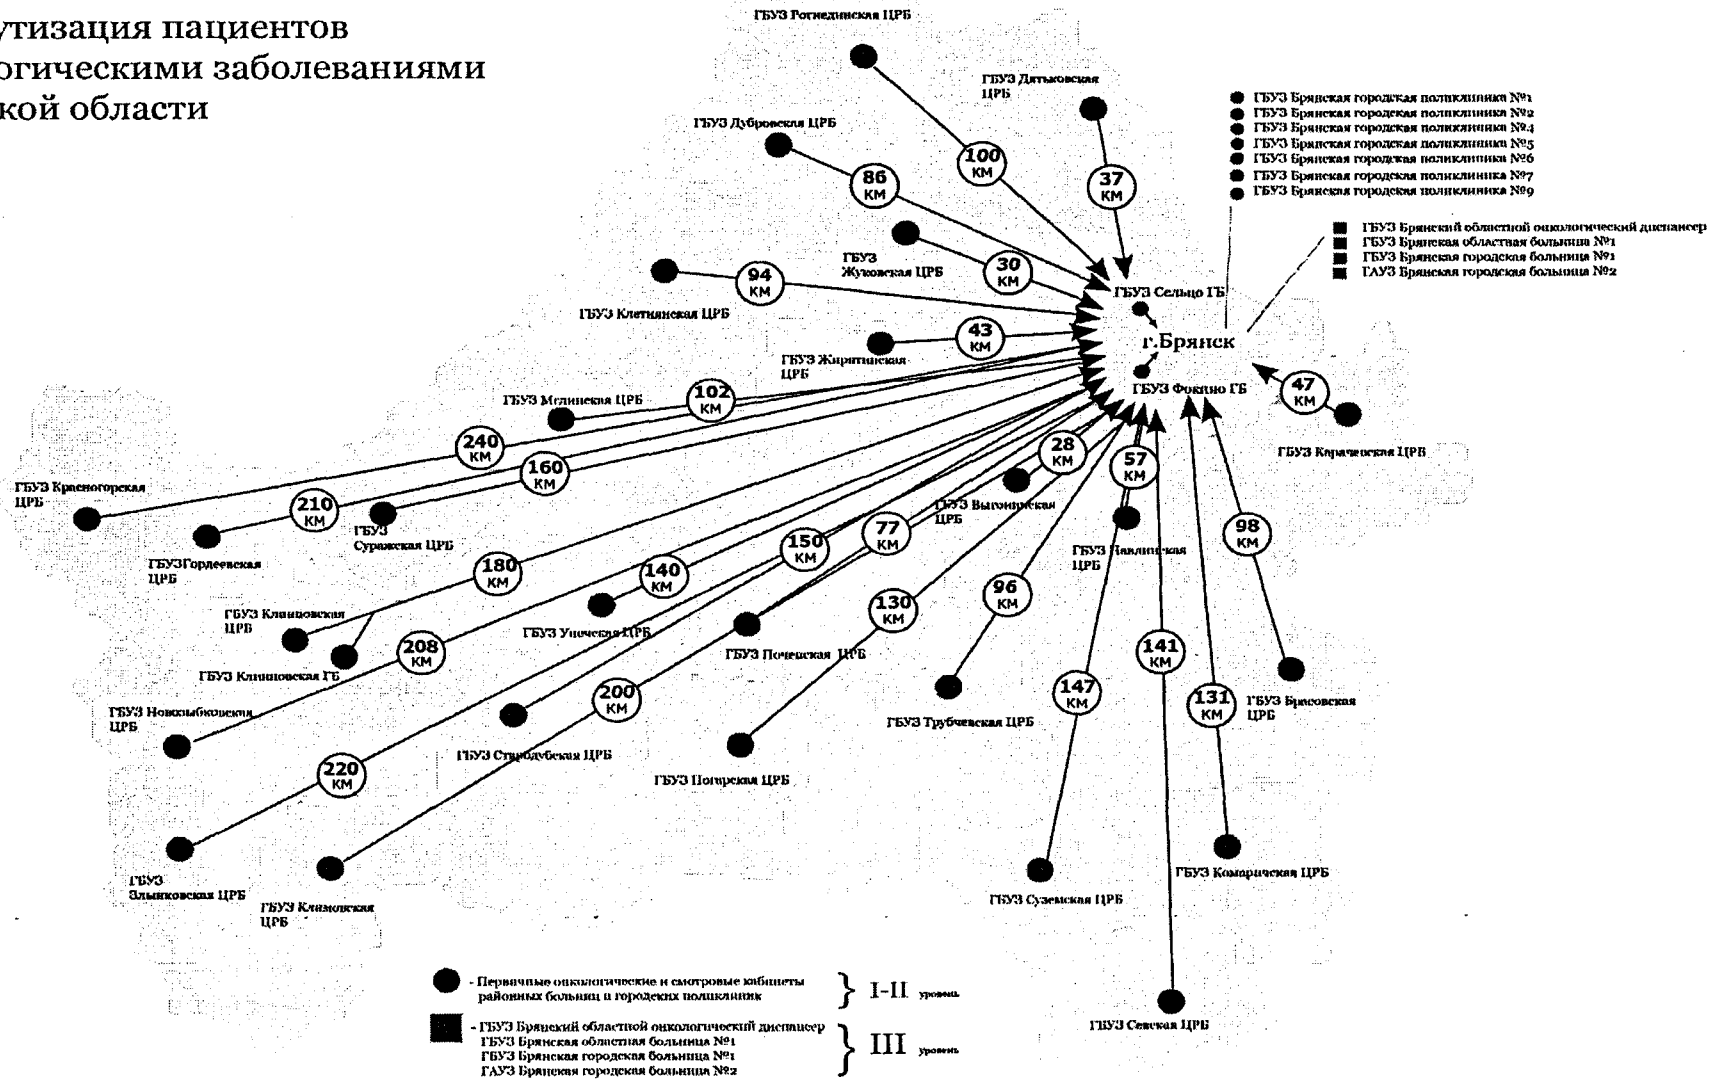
утизация пациентов
огическими заболеваниями
кой области

ГБУЗ Рогнединская ЦРБ
ГБУЗ Дятьковская ЦРБ
ГБУЗ Дубровская ЦРБ
100 КМ
37 КМ
86 КМ
ГБУЗ Жуковская ЦРБ
30 КМ
94 КМ
ГБУЗ Клетнянская ЦРБ
43 КМ
ГБУЗ Жирятинская ЦРБ

ГБУЗ Брянская городская поликлиника №1
ГБУЗ Брянская городская поликлиника №2
ГБУЗ Брянская городская поликлиника №4
ГБУЗ Брянская городская поликлиника №5
ГБУЗ Брянская городская поликлиника №6
ГБУЗ Брянская городская поликлиника №7
ГБУЗ Брянская городская поликлиника №9

ГБУЗ Брянский областной онкологический диспансер
ГБУЗ Брянская областная больница №1
ГБУЗ Брянская городская больница №1
ГАУЗ Брянская городская больница №2

ГБУЗ Сельцо ГБ
г.Брянск
ГБУЗ Фокино ГБ
47 КМ
ГБУЗ Карачевская ЦРБ

ГБУЗ Мглинская ЦРБ
102 КМ
240 КМ
160 КМ
ГБУЗ Красногорская ЦРБ
210 КМ
ГБУЗ Суражская ЦРБ
ГБУЗГордеевская ЦРБ
28 КМ
57 КМ
ГБУЗ Выгоничская ЦРБ
ГБУЗ Навлинская ЦРБ
98 КМ
180 КМ
140 КМ
150 КМ
77 КМ
ГБУЗ Клинцовская ЦРБ
ГБУЗ Клинцовская ГБ
ГБУЗ Унечская ЦРБ
130 КМ
96 КМ
208 КМ
ГБУЗ Почепская ЦРБ
141 КМ
ГБУЗ Новозыбковская ЦРБ
200 КМ
147 КМ
131 КМ
ГБУЗ Брасовская ЦРБ
ГБУЗ Стародубская ЦРБ
ГБУЗ Трубчевская ЦРБ
ГБУЗ Погарская ЦРБ
220 КМ
ГБУЗ Злынковская ЦРБ
ГБУЗ Климовская ЦРБ
ГБУЗ Суземская ЦРБ
ГБУЗ Комаричская ЦРБ

- Первичные онкологические и смотровые кабинеты районных больниц и городских поликлиник } I-II уровень

- ГБУЗ Брянский областной онкологический диспансер
ГБУЗ Брянская областная больница №1
ГБУЗ Брянская городская больница №1
ГАУЗ Брянская городская больница №2 } III уровень

ГБУЗ Севская ЦРБ